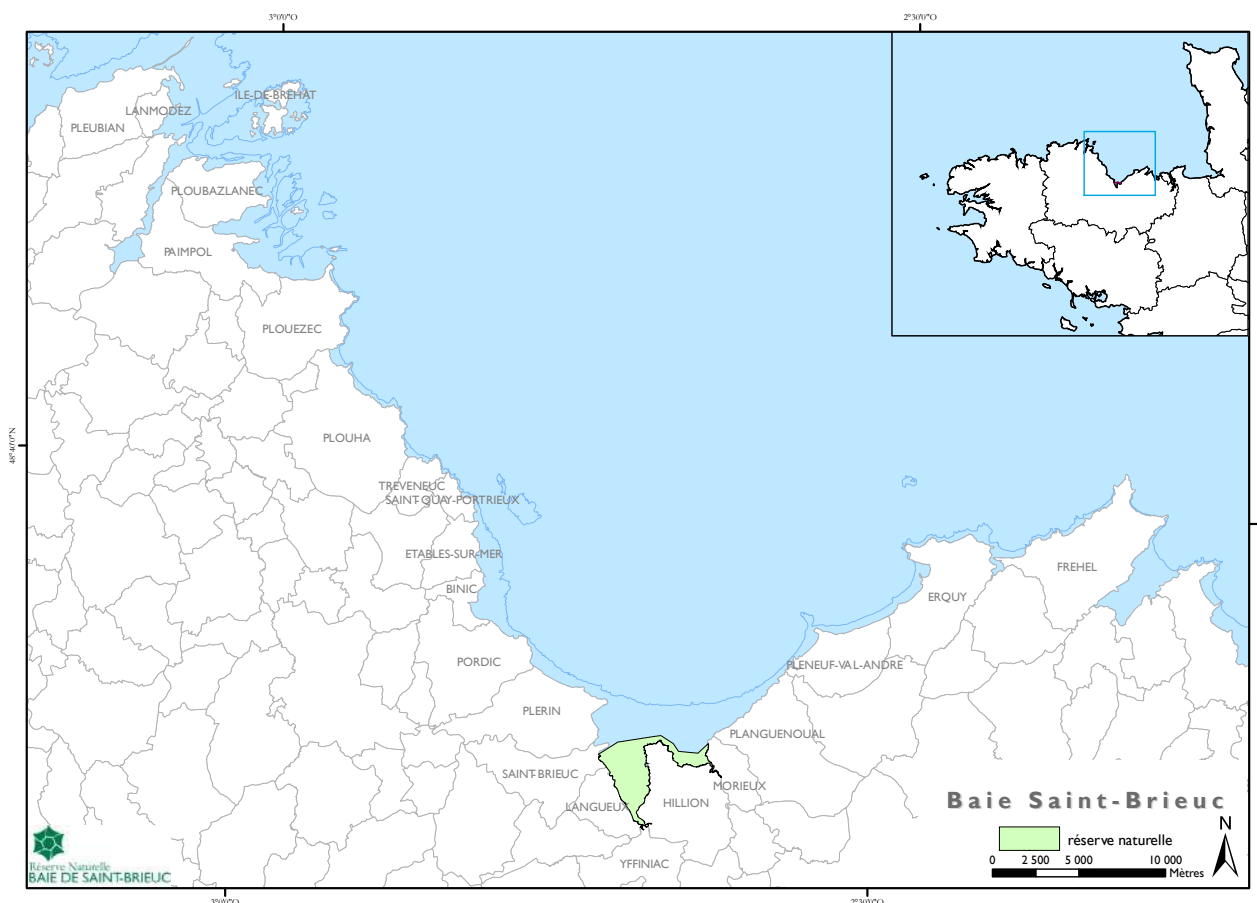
3°0'0"O

2°30'0"O

48°40'0"N

LANMODEZ
ILE-DE-BREHAT
PLEUBIAN
PLOUBAZLANEC
PAIMPOL
PLOUEZEC
PLOUHA
TREVENEUC
SAINT-QUAY-PORTRIEUX
ETABLES-SUR-MER
BINIC
PORDIC
PLERIN
SAINT-BRIEUC
LANGUEUX
HILLION
MORIEUX
YFFINIAC
PLANGUENOUAL
PLENEUF-VAL-ANDRE
ERQUY
FREHEL

Baie Saint-Brieuc

réserve naturelle

0 2 500 5 000 10 000
Mètres

N

Réserve Naturelle
BAIE DE SAINT-BRIEUC

3°0'0"O

2°30'0"O